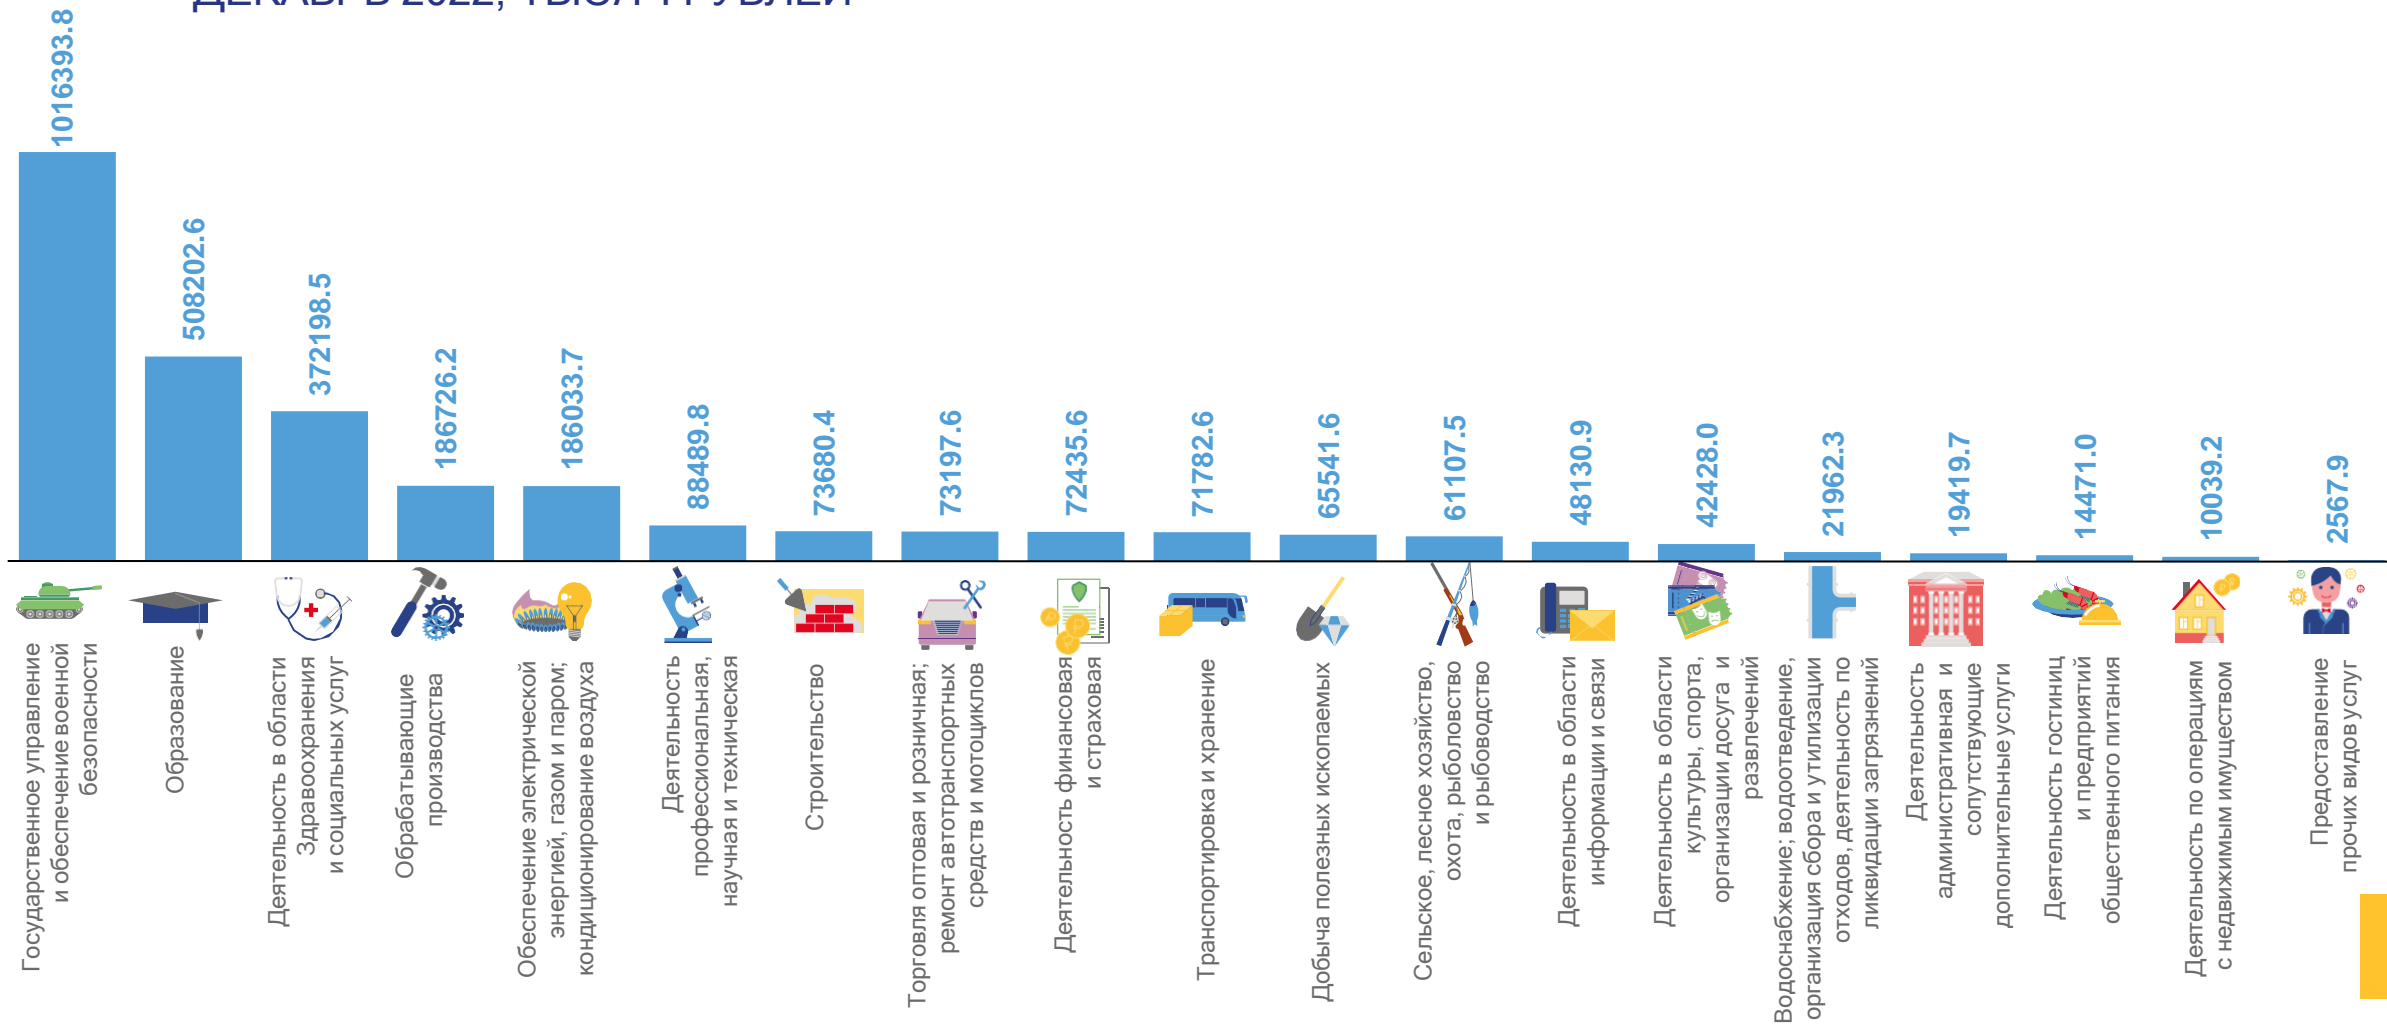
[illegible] ДЕКАБРЬ 2022, ТЫСЯЧ РУБЛЕЙ

1016393.8
508202.6
372198.5
186726.2
186033.7
88489.8
73680.4
73197.6
72435.6
71782.6
65541.6
61107.5
48130.9
42428.0
21962.3
19419.7
14471.0
10039.2
2567.9

Государственное управление и обеспечение военной безопасности

Образование

Деятельность в области Здравоохранения и социальных услуг

Обрабатывающие производства

Обеспечение электрической энергией, газом и паром; кондиционирование воздуха

Деятельность профессиональная, научная и техническая

Строительство

Торговля оптовая и розничная; ремонт автотранспортных средств и мотоциклов

Деятельность финансовая и страховая

Транспортировка и хранение

Добыча полезных ископаемых

Сельское, лесное хозяйство, охота, рыболовство и рыбоводство

Деятельность в области информации и связи

Деятельность в области культуры, спорта, организации досуга и развлечений

Водоснабжение; водоотведение, организация сбора и утилизации отходов, деятельность по ликвидации загрязнений

Деятельность административная и сопутствующие дополнительные услуги

Деятельность гостиниц и предприятий общественного питания

Деятельность по операциям с недвижимым имуществом

Предоставление прочих видов услуг